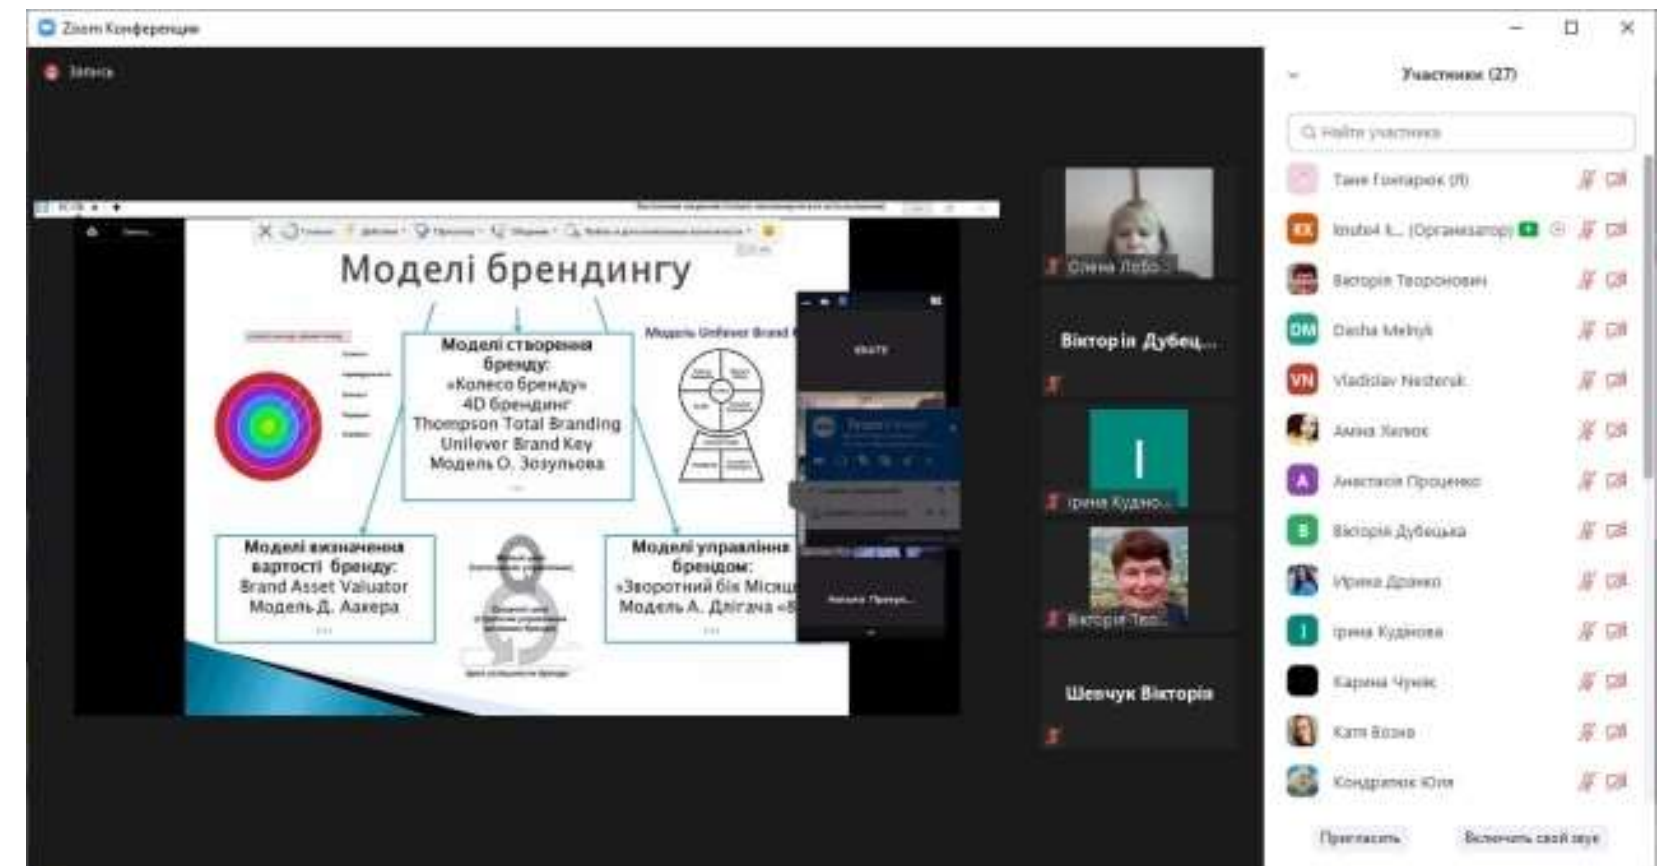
Zoom Конференция

Запись

Моделі брендингу

Моделі створення бренду:
«Колесо бренду»
4D брендинг
Thompson Total Branding
Unilever Brand Key
Модель О. Зозульова
...

Модель Unilever Brand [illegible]

Моделі визначення вартості бренду:
Brand Asset Valuator
Модель Д. Аакера
...

Моделі управління брендом:
«Зворотний бік Місяц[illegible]
Модель А. Длігача «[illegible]
...

Олена Лебо...

Вікторія Дубец...

I

Ірина Кудно...

Вікторія Тео...

Шевчук Вікторія

Участники (27)

Найти участника

Таня Гончарюк (Я)

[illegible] (Организатор)

Вікторія Теоронович

DM Dasha Melnyk

VN Vladislav Nesteruk

Анна Хилюк

A Анастасія Проценко

B Вікторія Дубецька

Ирина Дрянко

I Ірина Кудинова

Карина Чуняк

Катя Бозно

Кондратюк Юля

Пригласить

Включить свой звук